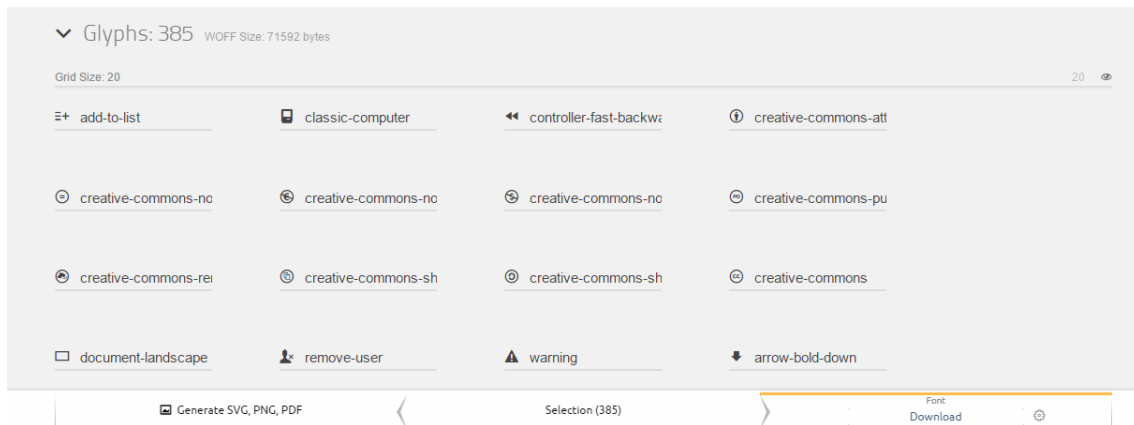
Glyphs: 385 WOFF Size: 71592 bytes

Grid Size: 20

20

add-to-list

classic-computer

controller-fast-backwa

creative-commons-att

creative-commons-no

creative-commons-no

creative-commons-no

creative-commons-pu

creative-commons-re

creative-commons-sh

creative-commons-sh

creative-commons

document-landscape

remove-user

warning

arrow-bold-down

Generate SVG, PNG, PDF

Selection (385)

Font
Download